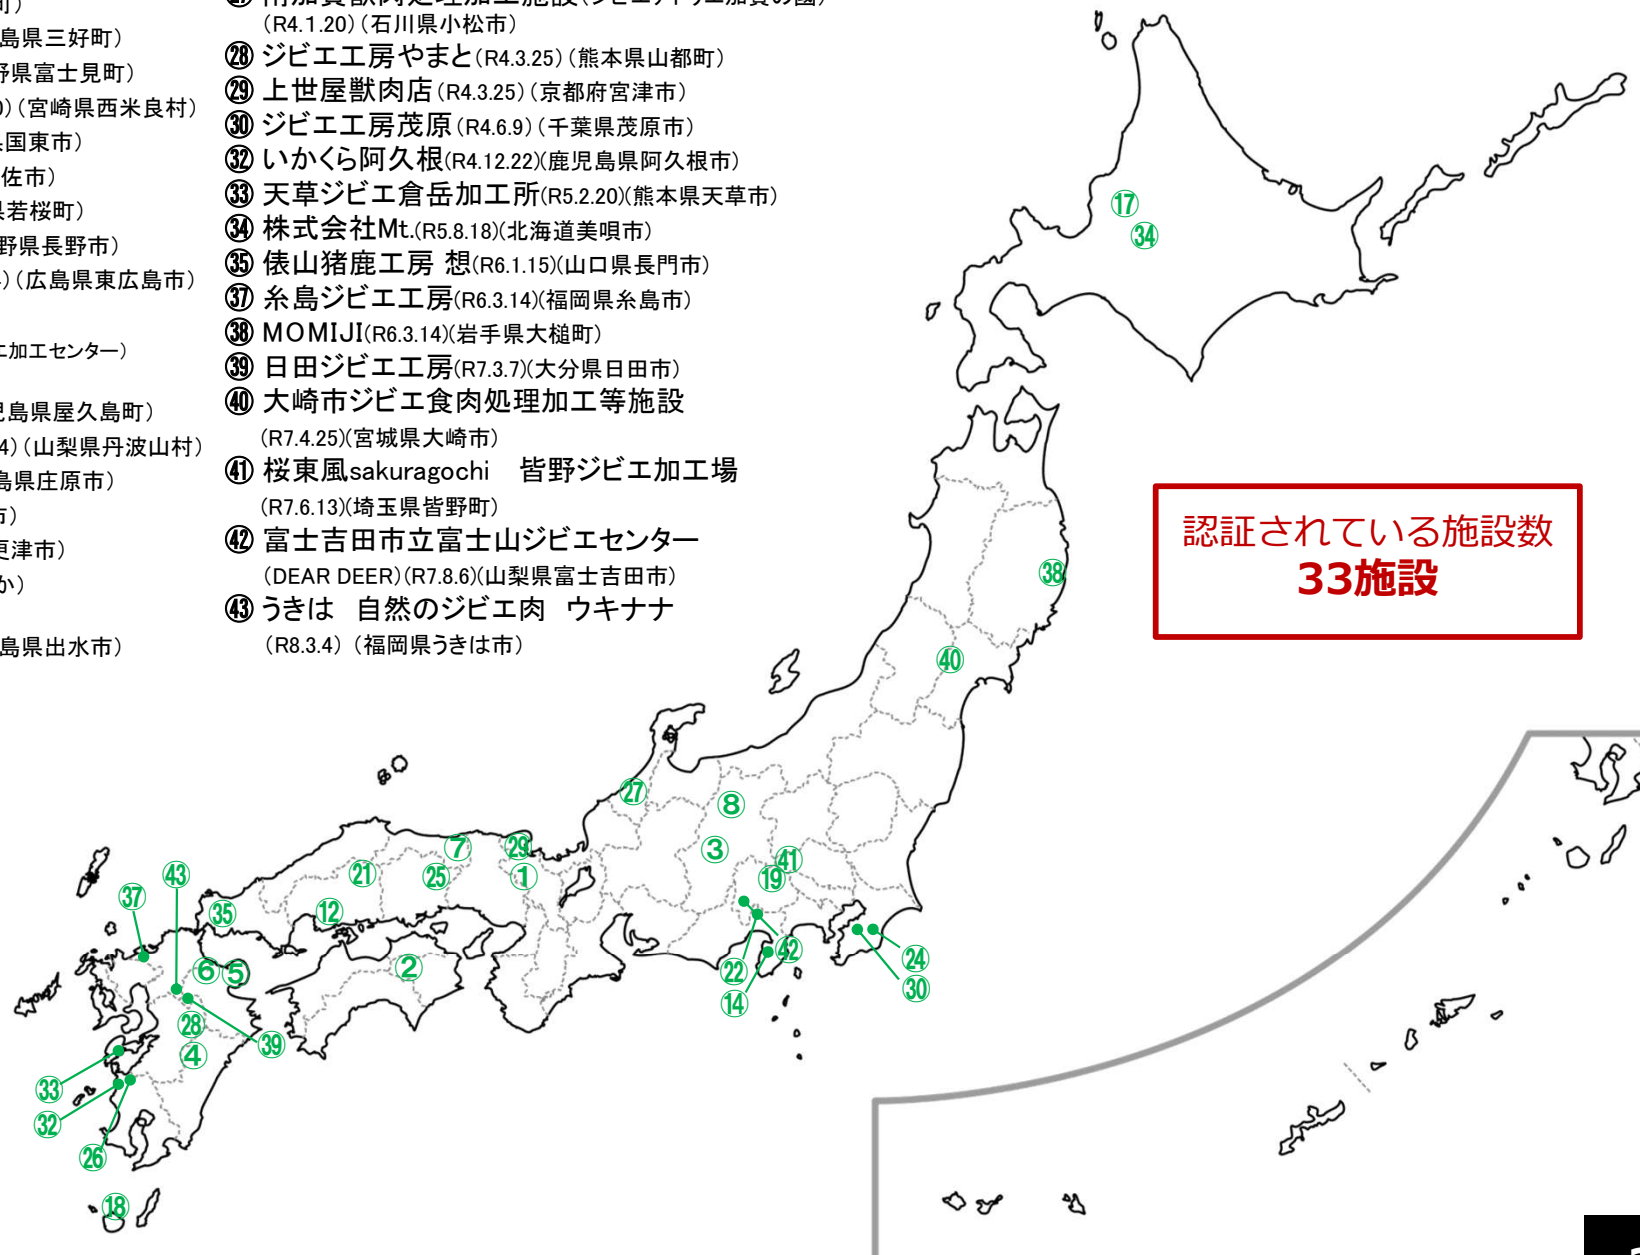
町）
島県三好町）
野県富士見町）
0)（宮崎県西米良村）
国東市）
佐市）
県若桜町）
野県長野市）
)（広島県東広島市）

加工センター）

児島県屋久島町）
4)（山梨県丹波山村）
島県庄原市）
市）
更津市）
か）

島県出水市）

(R4.1.20)（石川県小松市）
㉘ ジビエ工房やまと(R4.3.25)（熊本県山都町）
㉙ 上世屋獣肉店(R4.3.25)（京都府宮津市）
㉚ ジビエ工房茂原(R4.6.9)（千葉県茂原市）
㉜ いかくら阿久根(R4.12.22)(鹿児島県阿久根市)
㉝ 天草ジビエ倉岳加工所(R5.2.20)(熊本県天草市)
㉞ 株式会社Mt.(R5.8.18)(北海道美唄市)
㉟ 俵山猪鹿工房 想(R6.1.15)(山口県長門市)
㊲ 糸島ジビエ工房(R6.3.14)(福岡県糸島市)
㊳ MOMIJI(R6.3.14)(岩手県大槌町)
㊴ 日田ジビエ工房(R7.3.7)(大分県日田市)
㊵ 大崎市ジビエ食肉処理加工等施設
(R7.4.25)(宮城県大崎市)
㊶ 桜東風sakuragochi 皆野ジビエ加工場
(R7.6.13)(埼玉県皆野町)
㊷ 富士吉田市立富士山ジビエセンター
(DEAR DEER)(R7.8.6)(山梨県富士吉田市)
㊸ うきは 自然のジビエ肉 ウキナナ
(R8.3.4)（福岡県うきは市）

認証されている施設数
33施設

⑰ ㉞ ㊳ ㊵ ㉗ ⑧ ③ ㊶ ⑲ ㉙ ① ⑦ ㉕ ㉑ ⑫ ㉟ ㊸ ㊲ ⑥ ⑤ ② ㉘ ④ ㊴ ㉝ ㉜ ㉖ ⑱ ㉒ ⑭ ㊷ ㉔ ㉚